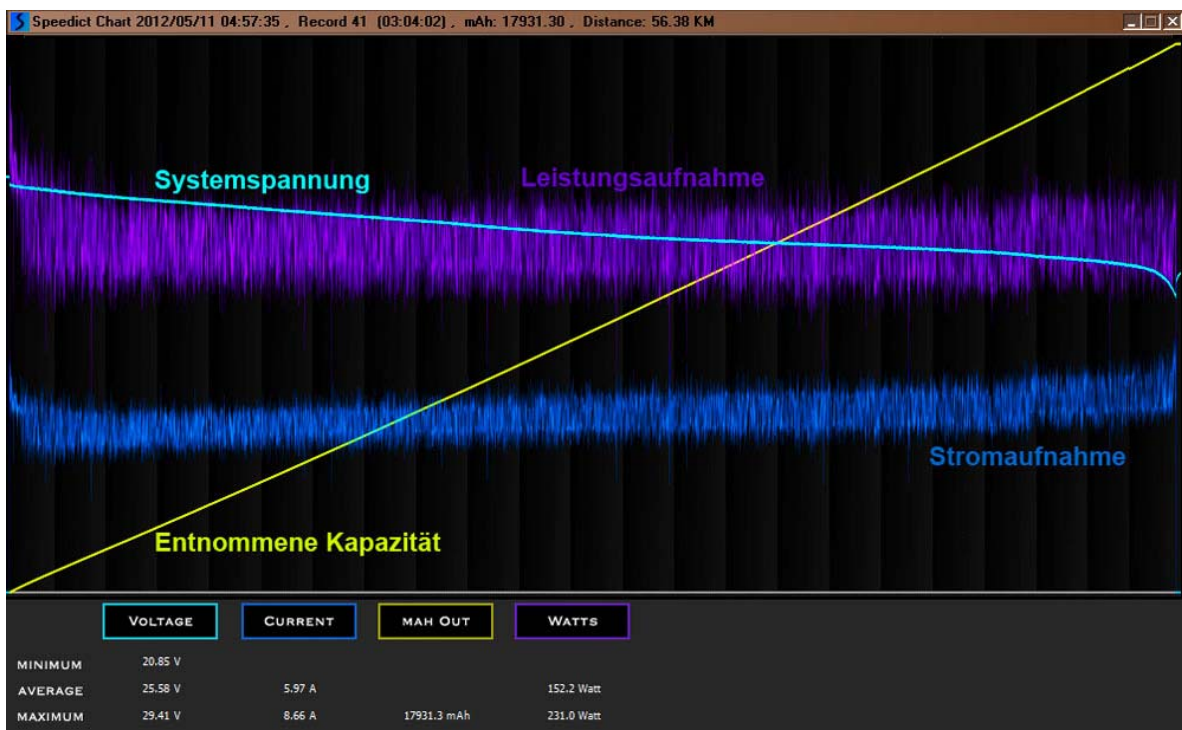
Speedict Chart 2012/05/11 04:57:35 , Record 41 (03:04:02) , mAh: 17931.30 , Distance: 56.38 KM

Systemspannung

Leistungsaufnahme

Stromaufnahme

Entnommene Kapazität

VOLTAGE CURRENT MAH OUT WATTS

| | VOLTAGE | CURRENT | MAH OUT | WATTS |
|---|---|---|---|---|
| MINIMUM | 20.85 V | | | |
| AVERAGE | 25.58 V | 5.97 A | | 152.2 Watt |
| MAXIMUM | 29.41 V | 8.66 A | 17931.3 mAh | 231.0 Watt |